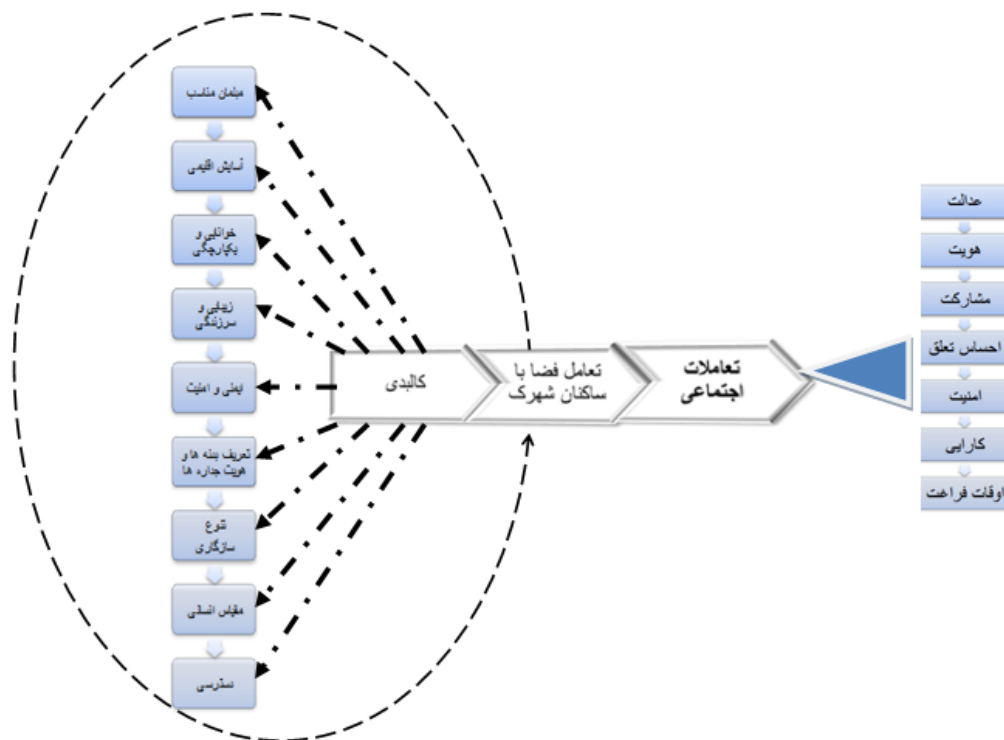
مبلمان مناسب

آسایش اقلیمی

خوانایی و یکپارچگی

زیبایی و سرزندگی

ایمنی و امنیت

تعریف بدنه ها و هویت جداره ها

تنوع سازگاری

مقیاس انسانی

دسترسی

کالبدی

تعامل فضا با ساکنان شهرک

تعاملات اجتماعی

عدالت

هویت

مشارکت

احساس تعلق

امنیت

کارایی

اوقات فراغت